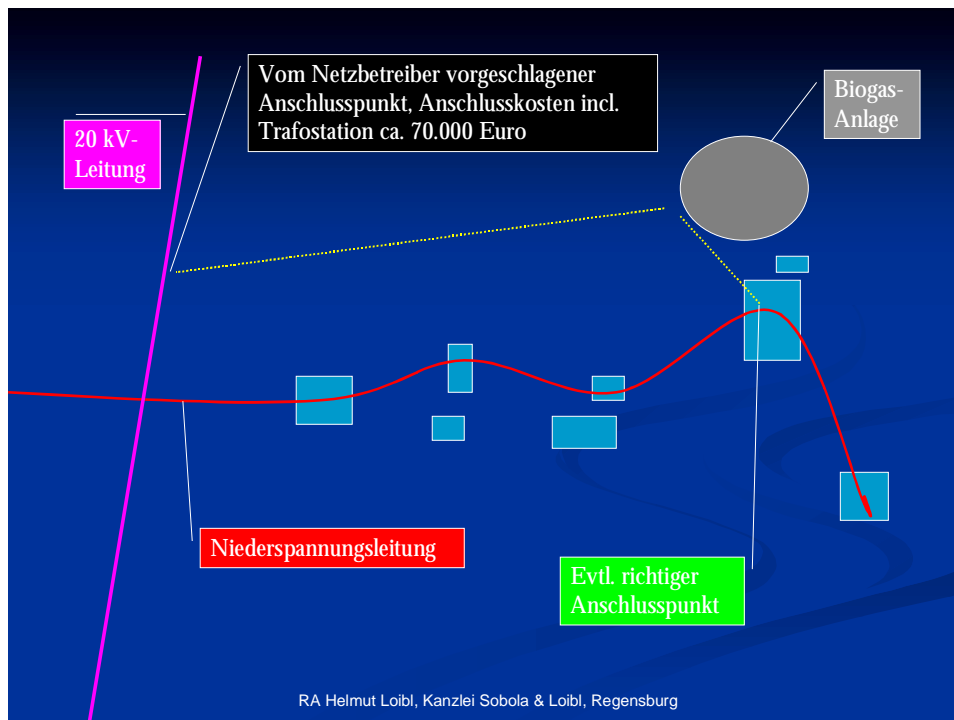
Vom Netzbetreiber vorgeschlagener Anschlusspunkt, Anschlusskosten incl. Trafostation ca. 70.000 Euro

20 kV-Leitung

Biogas-Anlage

Niederspannungsleitung

Evtl. richtiger Anschlusspunkt

RA Helmut Loibl, Kanzlei Sobola & Loibl, Regensburg